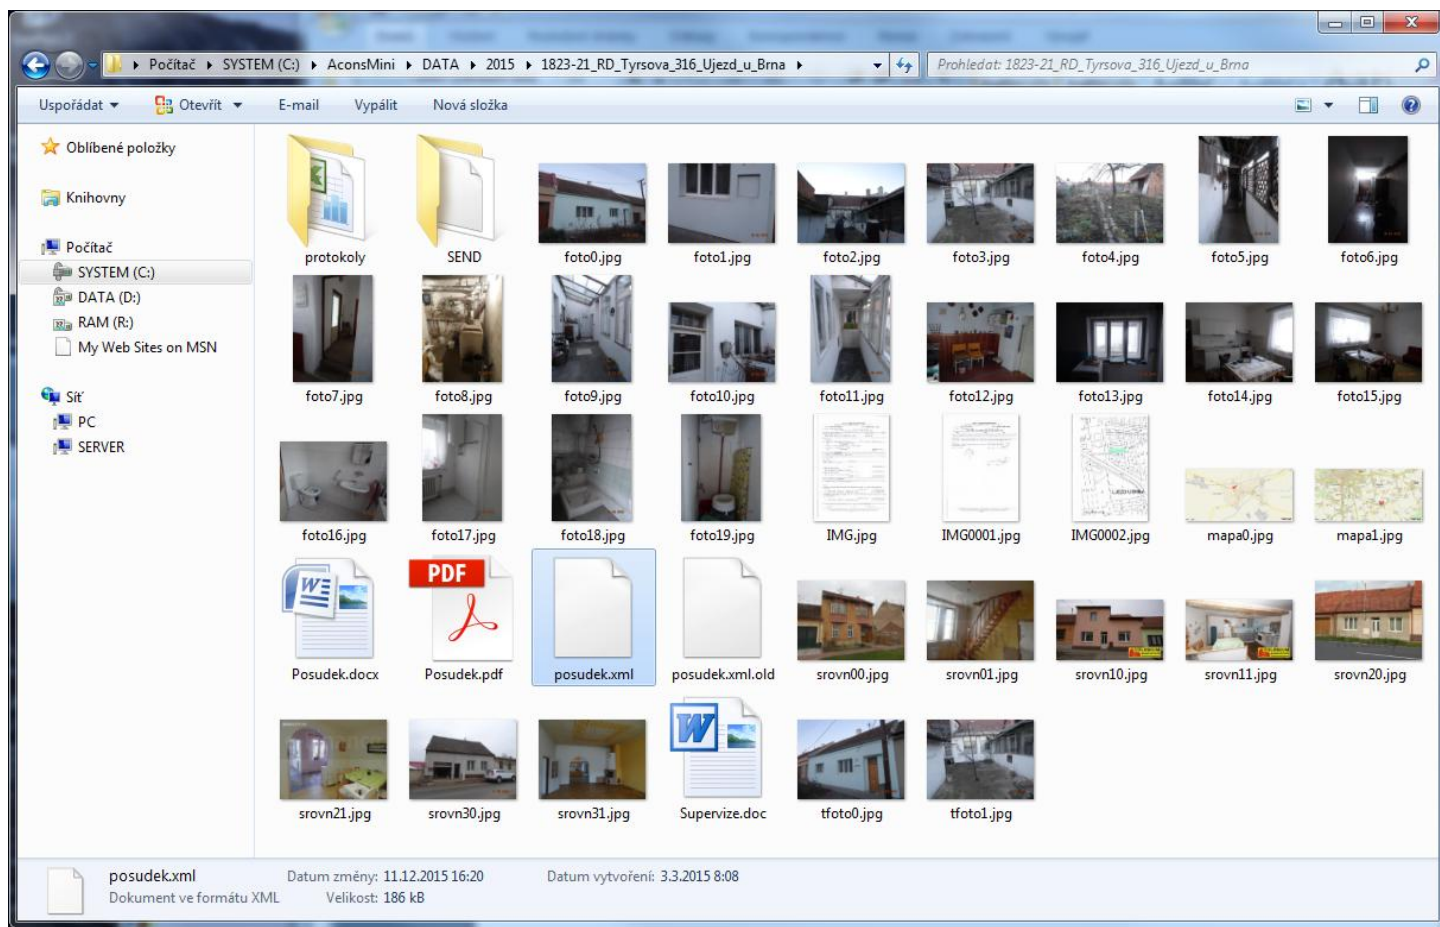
Počítač ▸ SYSTEM (C:) ▸ AconsMini ▸ DATA ▸ 2015 ▸ 1823-21_RD_Tyrsova_316_Ujezd_u_Brna ▸

Prohledat: 1823-21_RD_Tyrsova_316_Ujezd_u_Brna

Uspořádat Otevřít E-mail Vypálit Nová složka

Oblíbené položky

Knihovny

Počítač
SYSTEM (C:)
DATA (D:)
RAM (R:)
My Web Sites on MSN

Síť
PC
SERVER

protokoly
SEND
foto0.jpg
foto1.jpg
foto2.jpg
foto3.jpg
foto4.jpg
foto5.jpg
foto6.jpg
foto7.jpg
foto8.jpg
foto9.jpg
foto10.jpg
foto11.jpg
foto12.jpg
foto13.jpg
foto14.jpg
foto15.jpg
foto16.jpg
foto17.jpg
foto18.jpg
foto19.jpg
IMG.jpg
IMG0001.jpg
IMG0002.jpg
mapa0.jpg
mapa1.jpg
Posudek.docx
PDF
Posudek.pdf
posudek.xml
posudek.xml.old
srovn00.jpg
srovn01.jpg
srovn10.jpg
srovn11.jpg
srovn20.jpg
srovn21.jpg
srovn30.jpg
srovn31.jpg
Supervize.doc
tfoto0.jpg
tfoto1.jpg

posudek.xml
Dokument ve formátu XML
Datum změny: 11.12.2015 16:20
Velikost: 186 kB
Datum vytvoření: 3.3.2015 8:08